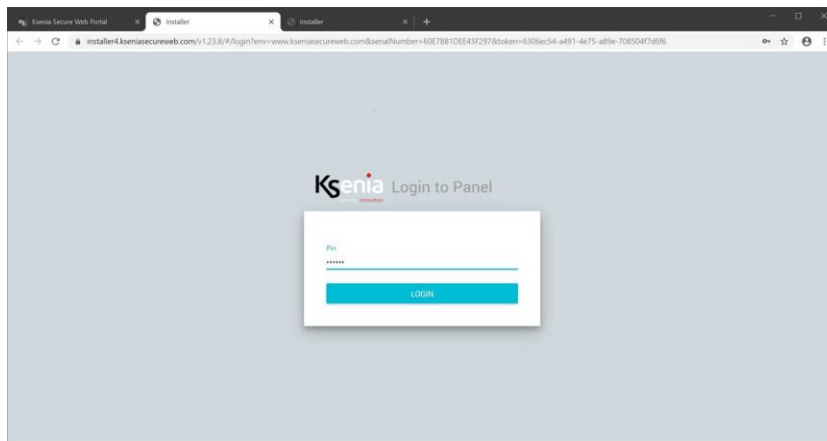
Ksenia Secure Web Portal
Installer
Installer

installer4.kseniasecureweb.com/v1.23.8/#/login?env=www.kseniasecureweb.com&serialNumber=60E7881DEE43F297&token=6306ec54-a491-4e75-a89e-708504f7d6f6

Ksenia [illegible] innovation Login to Panel

Pin

••••••

LOGIN